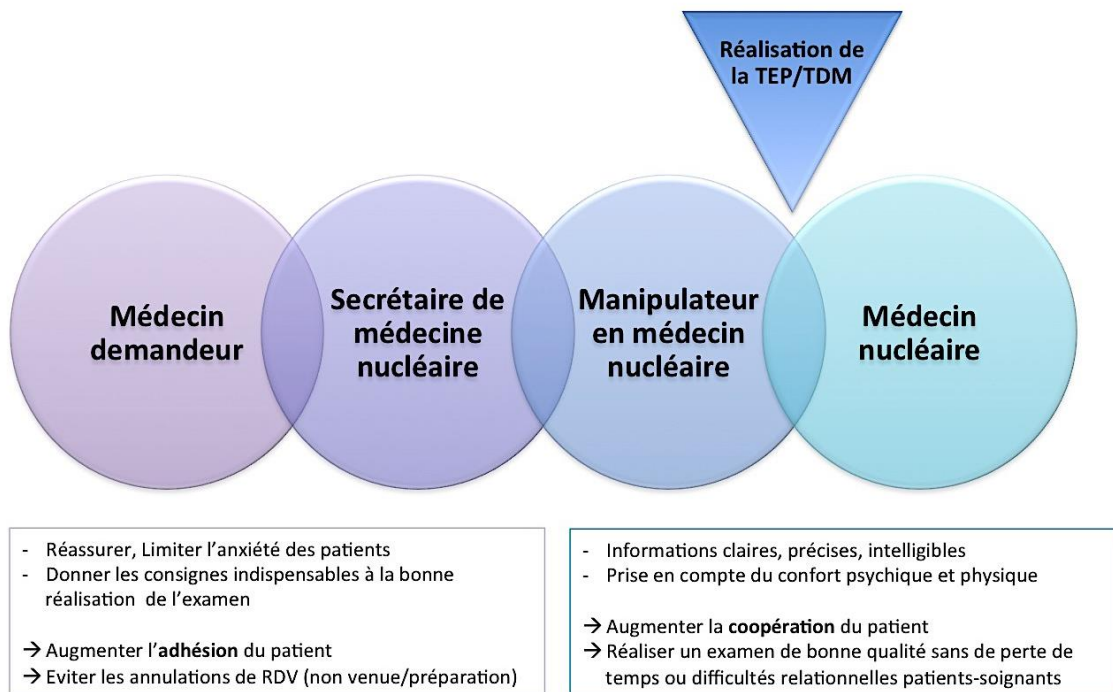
Réalisation de la TEP/TDM

Médecin demandeur

Secrétaire de médecine nucléaire

Manipulateur en médecin nucléaire

Médecin nucléaire

- Réassurer, Limiter l'anxiété des patients
- Donner les consignes indispensables à la bonne réalisation de l'examen

→ Augmenter l'**adhésion** du patient
→ Eviter les annulations de RDV (non venue/préparation)

- Informations claires, précises, intelligibles
- Prise en compte du confort psychique et physique

→ Augmenter la **coopération** du patient
→ Réaliser un examen de bonne qualité sans de perte de temps ou difficultés relationnelles patients-soignants